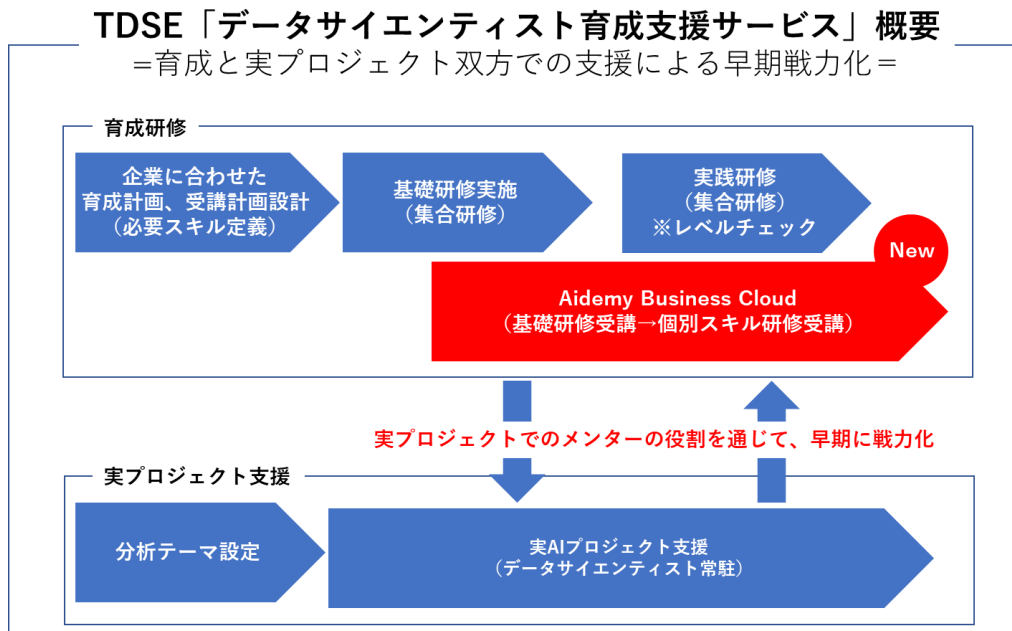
TDSE「データサイエンティスト育成支援サービス」概要
＝育成と実プロジェクト双方での支援による早期戦力化＝

育成研修

企業に合わせた育成計画、受講計画設計（必要スキル定義）

基礎研修実施（集合研修）

実践研修（集合研修）※レベルチェック

New

Aidemy Business Cloud（基礎研修受講→個別スキル研修受講）

実プロジェクトでのメンターの役割を通じて、早期に戦力化

実プロジェクト支援

分析テーマ設定

実AIプロジェクト支援（データサイエンティスト常駐）